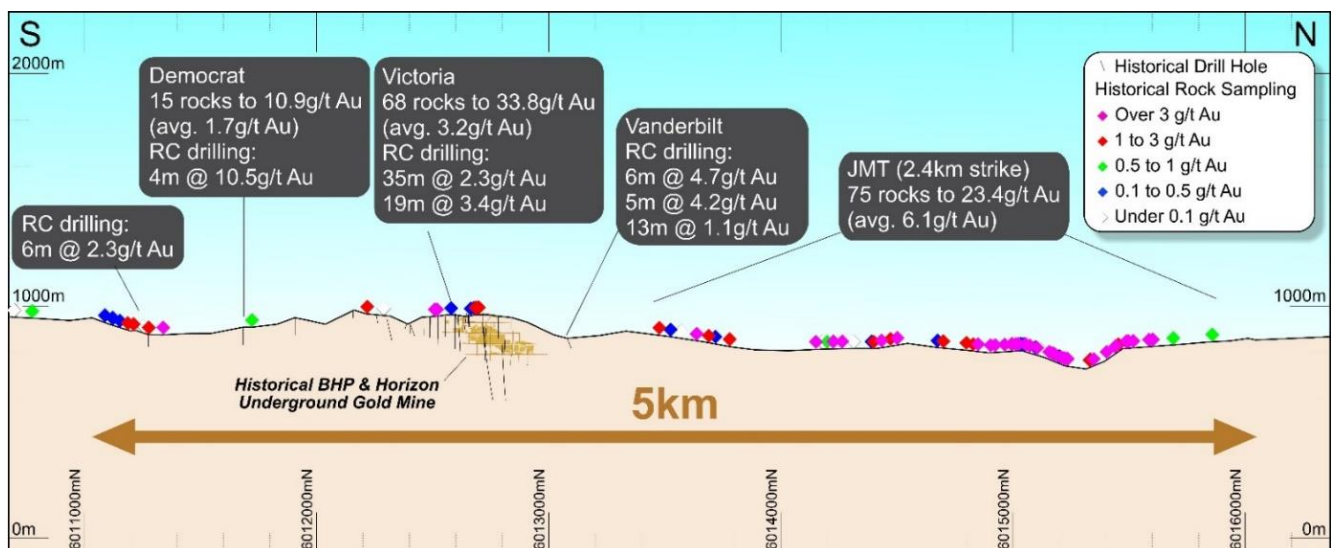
S

N

2000m

Democrat
15 rocks to 10.9g/t Au
(avg. 1.7g/t Au)
RC drilling:
4m @ 10.5g/t Au

Victoria
68 rocks to 33.8g/t Au
(avg. 3.2g/t Au)
RC drilling:
35m @ 2.3g/t Au
19m @ 3.4g/t Au

Vanderbilt
RC drilling:
6m @ 4.7g/t Au
5m @ 4.2g/t Au
13m @ 1.1g/t Au

Historical Drill Hole
Historical Rock Sampling
Over 3 g/t Au
1 to 3 g/t Au
0.5 to 1 g/t Au
0.1 to 0.5 g/t Au
Under 0.1 g/t Au

RC drilling:
6m @ 2.3g/t Au

JMT (2.4km strike)
75 rocks to 23.4g/t Au
(avg. 6.1g/t Au)

1000m

1000m

Historical BHP & Horizon
Underground Gold Mine

5km

6011000mN

6012000mN

6013000mN

6014000mN

6015000mN

6016000mN

0m

0m